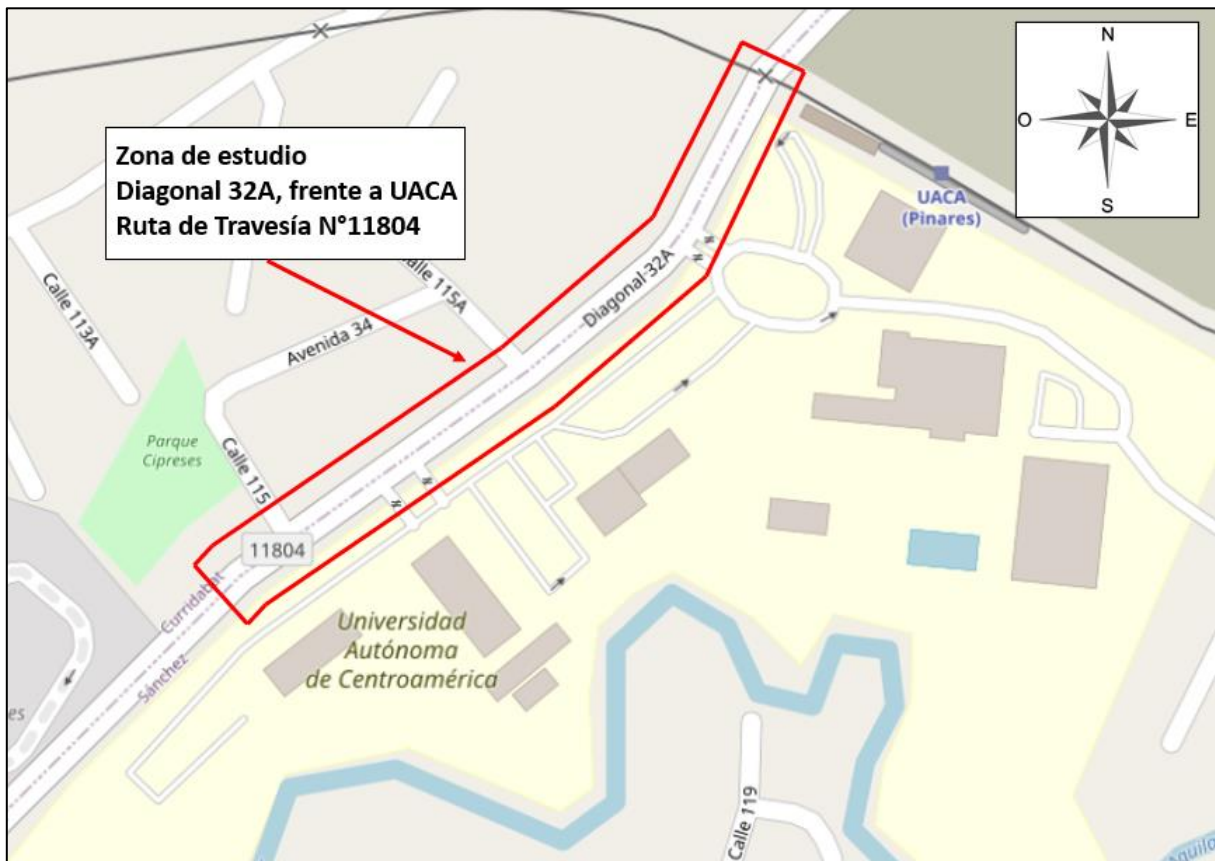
Zona de estudio
Diagonal 32A, frente a UACA
Ruta de Travesía N°11804

N
O
E
S

UACA
(Pinares)

Calle 113A
Calle 115A
Avenida 34
Diagonal 32A
Parque Cipreses
Calle 115
11804
Curridabat
Sánchez
Universidad Autónoma de Centroamérica
Calle 119
es
Aguilar